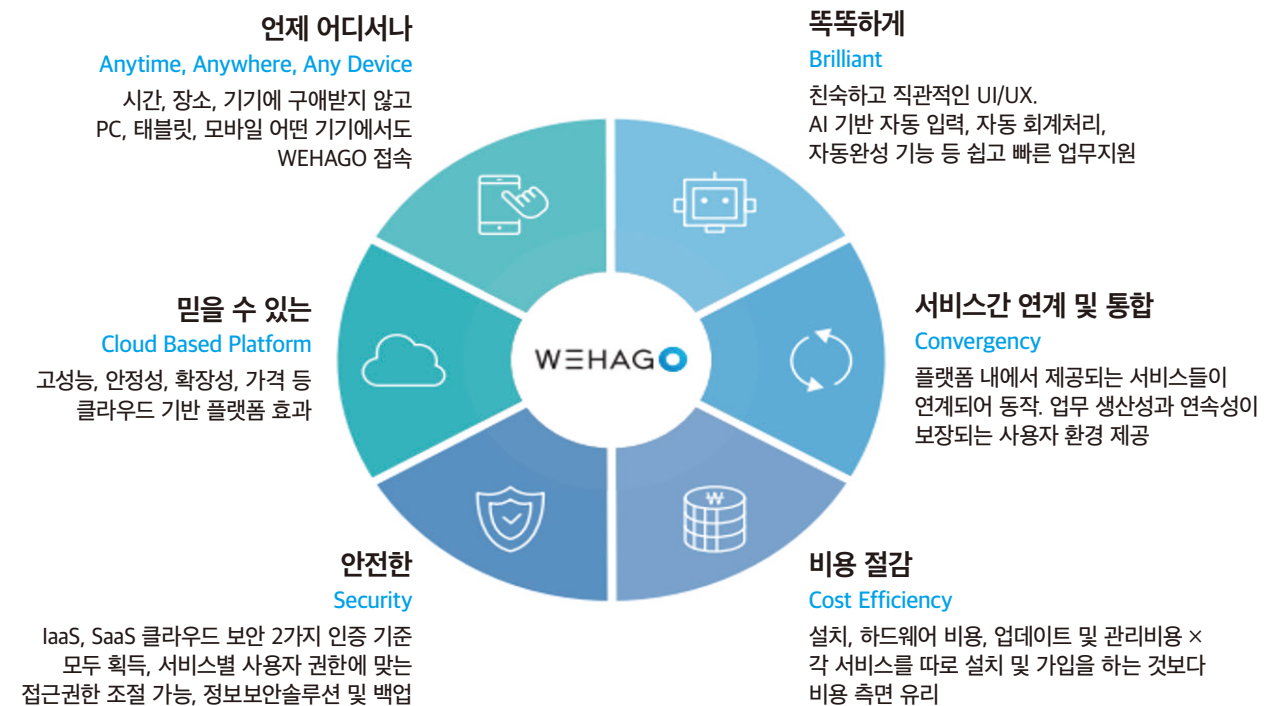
언제 어디서나
Anytime, Anywhere, Any Device
시간, 장소, 기기에 구애받지 않고
PC, 태블릿, 모바일 어떤 기기에서도
WEHAGO 접속

똑똑하게
Brilliant
친숙하고 직관적인 UI/UX.
AI 기반 자동 입력, 자동 회계처리,
자동완성 기능 등 쉽고 빠른 업무지원

믿을 수 있는
Cloud Based Platform
고성능, 안정성, 확장성, 가격 등
클라우드 기반 플랫폼 효과

WEHAGO

서비스간 연계 및 통합
Convergency
플랫폼 내에서 제공되는 서비스들이
연계되어 동작. 업무 생산성과 연속성이
보장되는 사용자 환경 제공

안전한
Security
IaaS, SaaS 클라우드 보안 2가지 인증 기준
모두 획득, 서비스별 사용자 권한에 맞는
접근권한 조절 가능, 정보보안솔루션 및 백업

비용 절감
Cost Efficiency
설치, 하드웨어 비용, 업데이트 및 관리비용 ×
각 서비스를 따로 설치 및 가입을 하는 것보다
비용 측면 유리